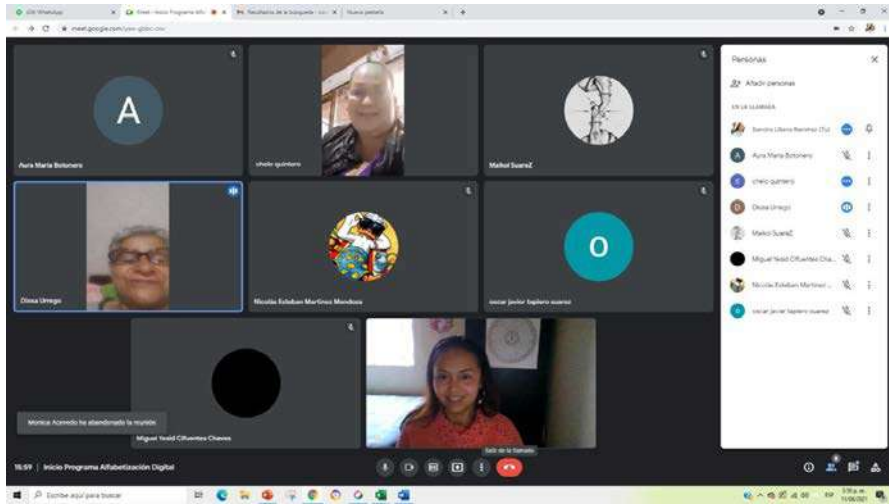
(20) WhatsApp
Meet - Inicio Programa Alfa
Resultados de la búsqueda
Nueva pestaña
meet.google.com/yaw-gbbc-cov

A
Aura Maria Botonero
chelo quintero
Maikol SuareZ
Dioxa Urrego
Nicolás Esteban Martínez Mendoza
O
oscar javier lupiero suarez
Miguel Yesid Cifuentes Chaves
Monica Acevedo ha abandonado la reunión
Salir de la llamada
15:59 | Inicio Programa Alfabetización Digital

Personas
Añadir personas
EN LA LLAMADA
Sandra Liliana Ramirez (Tú)
Aura Maria Botonero
chelo quintero
Dioxa Urrego
Maikol SuareZ
Miguel Yesid Cifuentes Cha...
Nicolás Esteban Martinez ...
oscar javier lupiero suarez

Escribe aquí para buscar
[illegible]